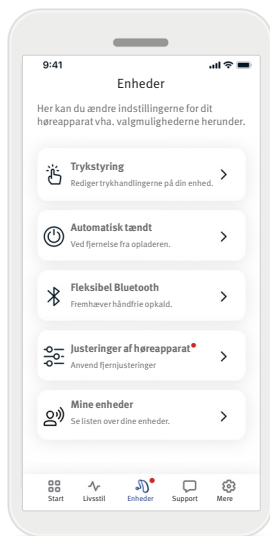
9:41

Enheder

Her kan du ændre indstillingerne for dit høreapparat vha. valgmulighederne herunder.

Trykstyring
Rediger trykhandlingerne på din enhed.

Automatisk tændt
Ved fjernelse fra opladeren.

Fleksibel Bluetooth
Fremhæver håndfrie opkald.

Justeringer af høreapparat
Anvend fjernjusteringer

Mine enheder
Se listen over dine enheder.

Start Livsstil Enheder Support Mere